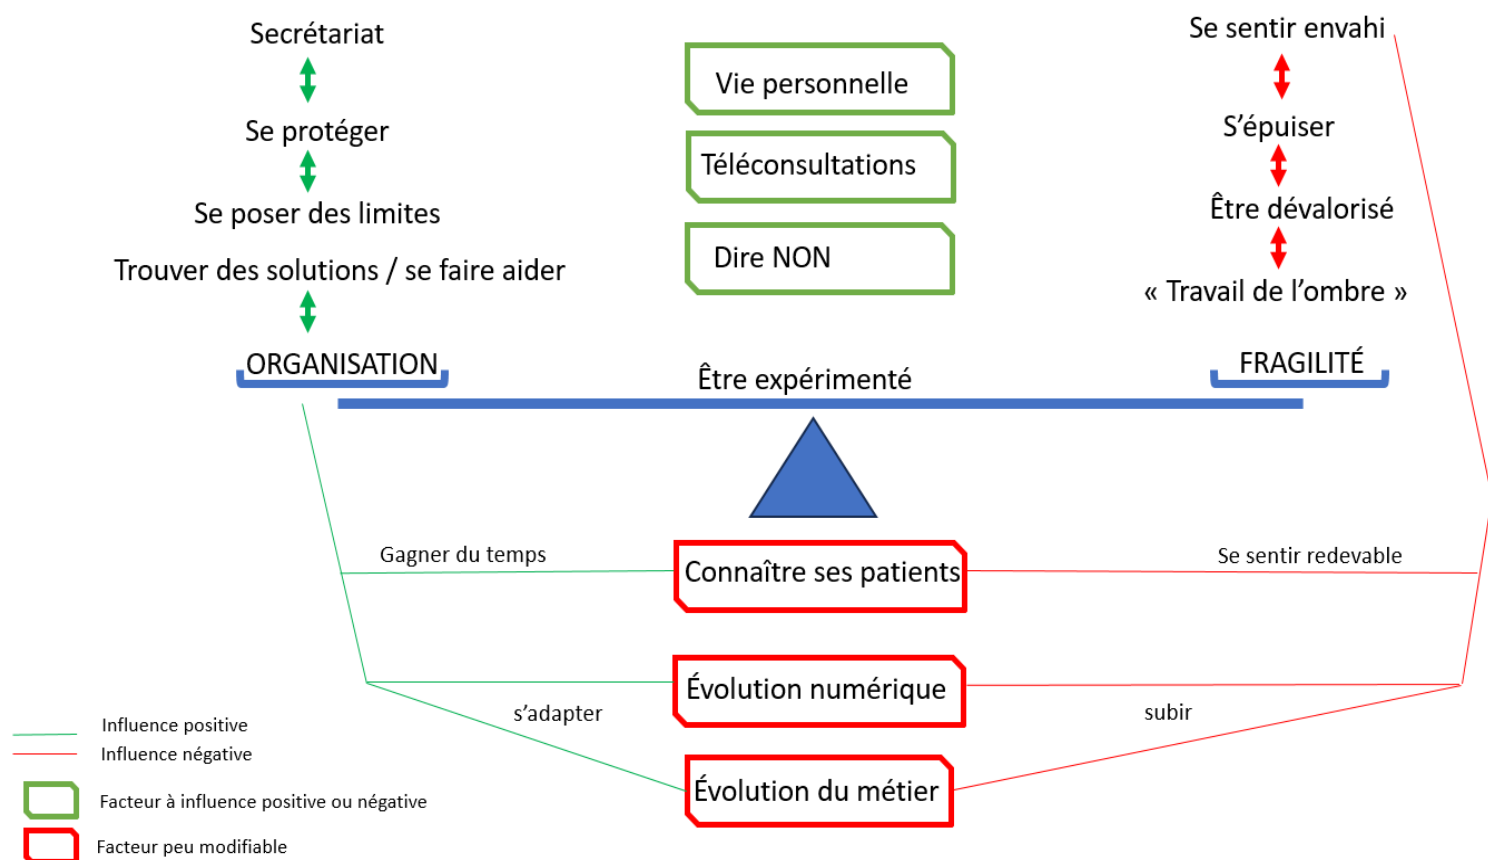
Secrétariat

Se protéger

Se poser des limites

Trouver des solutions / se faire aider

ORGANISATION

Vie personnelle

Téléconsultations

Dire NON

Se sentir envahi

S'épuiser

Être dévalorisé

« Travail de l'ombre »

FRAGILITÉ

Être expérimenté

Gagner du temps

Connaître ses patients

Se sentir redevable

Évolution numérique

s'adapter

subir

Évolution du métier

Influence positive

Influence négative

Facteur à influence positive ou négative

Facteur peu modifiable